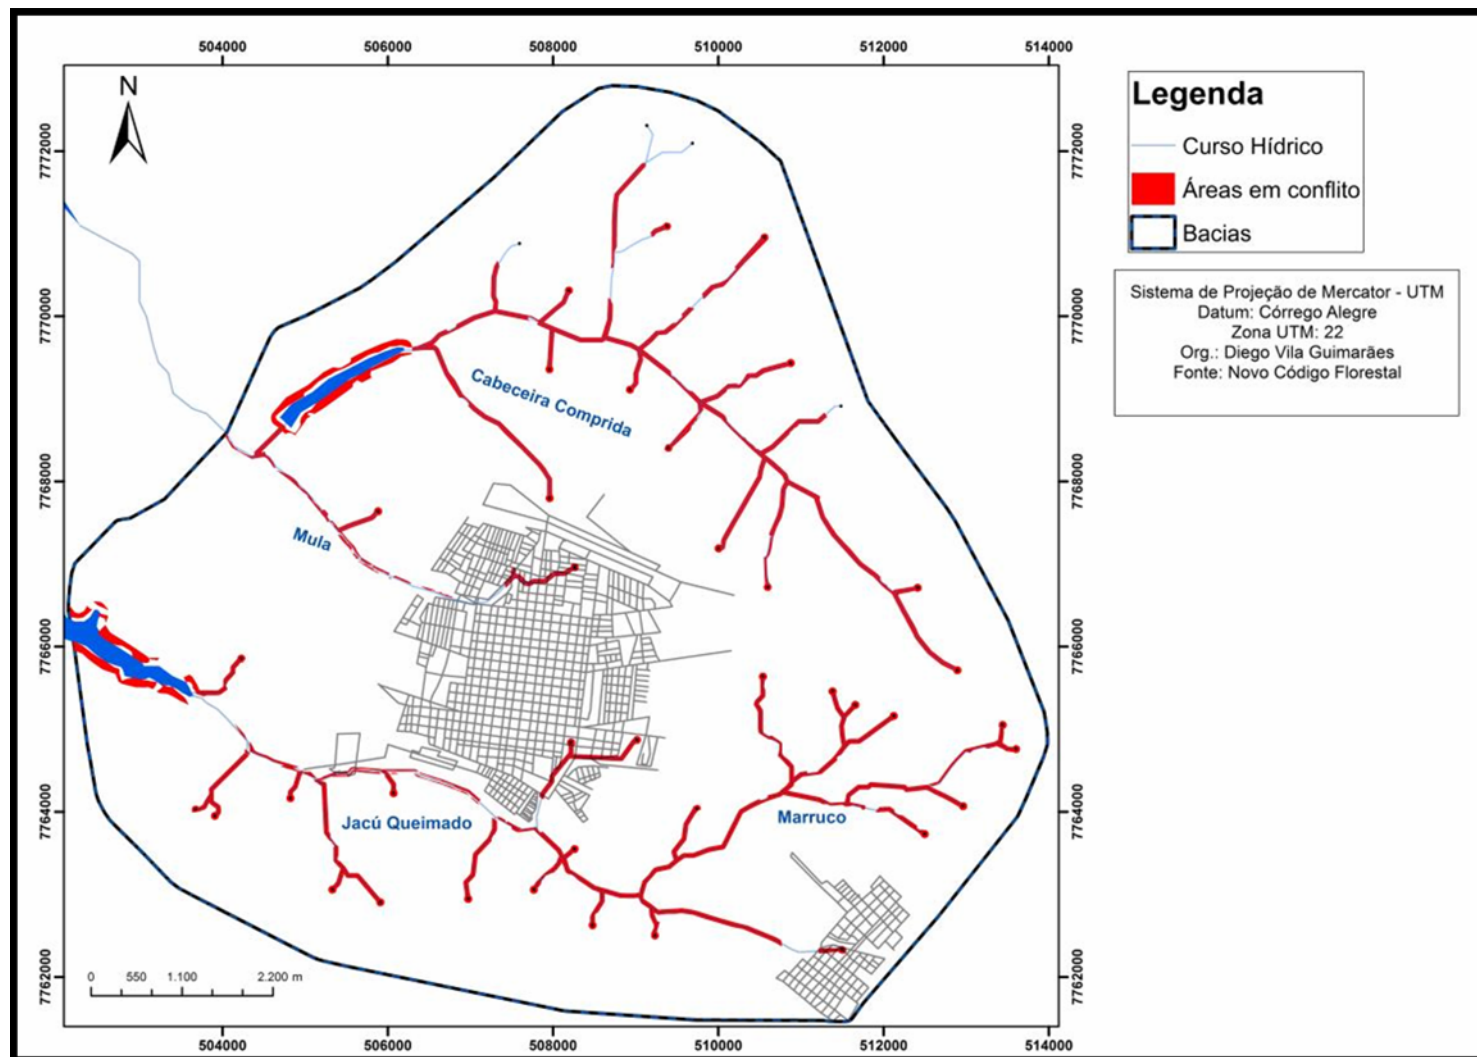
504000 506000 508000 510000 512000 514000

N

7772000
7770000
7768000
7766000
7764000
7762000

Legenda
Curso Hídrico
Áreas em conflito
Bacias

Sistema de Projeção de Mercator - UTM
Datum: Córrego Alegre
Zona UTM: 22
Org.: Diego Vila Guimarães
Fonte: Novo Código Florestal

Cabeceira Comprida
Mula
Jacú Queimado
Marruco

0 550 1.100 2.200 m

7772000
7770000
7768000
7766000
7764000
7762000

504000 506000 508000 510000 512000 514000